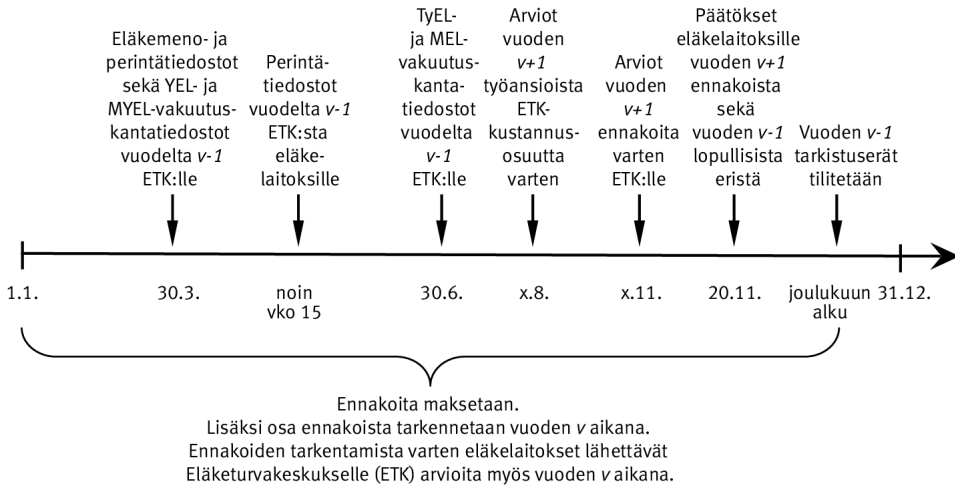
Eläkemeno- ja perintätiedostot sekä YEL- ja MYEL-vakuutuskantatiedostot vuodelta *v-1* ETK:lle

Perintätiedostot vuodelta *v-1* ETK:sta eläkelaitoksille

TyEL- ja MEL-vakuutuskantatiedostot vuodelta *v-1* ETK:lle

Arviot vuoden *v+1* työansioista ETK-kustannusosuutta varten

Arviot vuoden *v+1* ennakoita varten ETK:lle

Päätökset eläkelaitoksille vuoden *v+1* ennakoista sekä vuoden *v-1* lopullisista eristä

Vuoden *v-1* tarkistuserät tilitetään

1.1.

30.3.

noin vko 15

30.6.

x.8.

x.11.

20.11.

joulukuun alku

31.12.

Ennakoita maksetaan.
Lisäksi osa ennakoista tarkennetaan vuoden *v* aikana.
Ennakoiden tarkentamista varten eläkelaitokset lähettävät Eläketurvakeskukselle (ETK) arvioita myös vuoden *v* aikana.